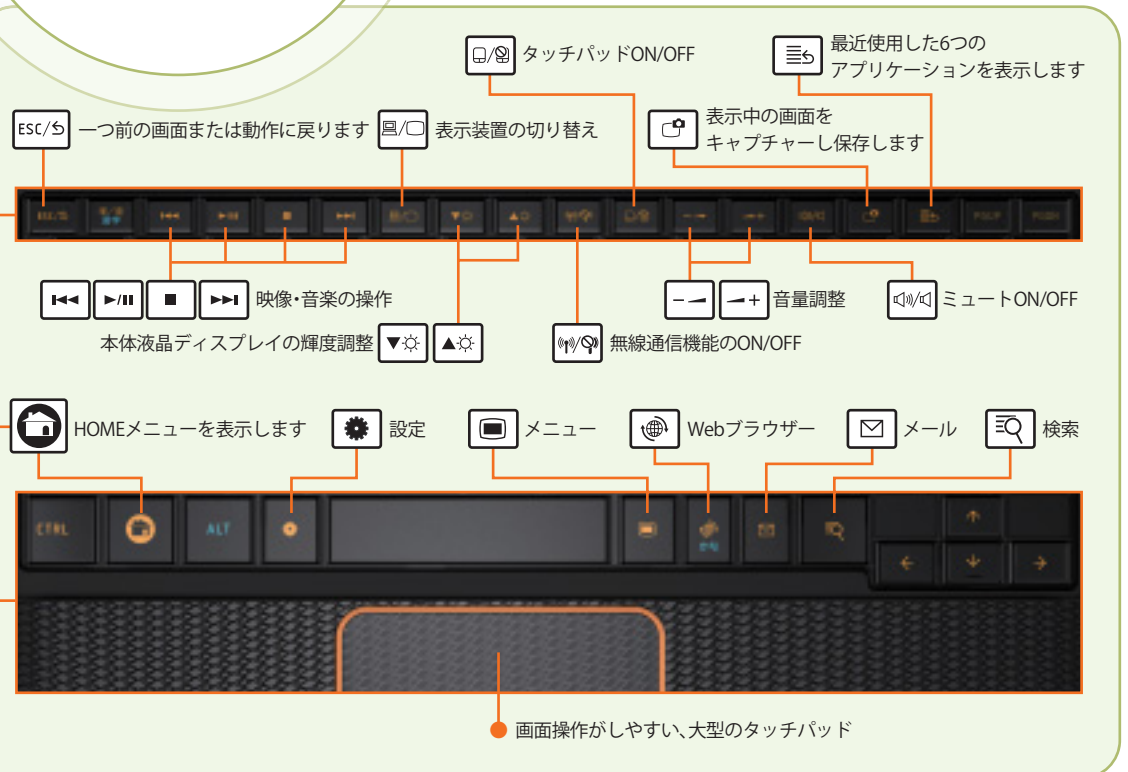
タッチパッドON/OFF

最近使用した6つのアプリケーションを表示します

ESC 一つ前の画面または動作に戻ります

表示装置の切り替え

表示中の画面をキャプチャーし保存します

映像・音楽の操作

音量調整

ミュートON/OFF

本体液晶ディスプレイの輝度調整

無線通信機能のON/OFF

HOMEメニューを表示します

設定

メニュー

Webブラウザー

メール

検索

CTRL

ALT

画面操作がしやすい、大型のタッチパッド